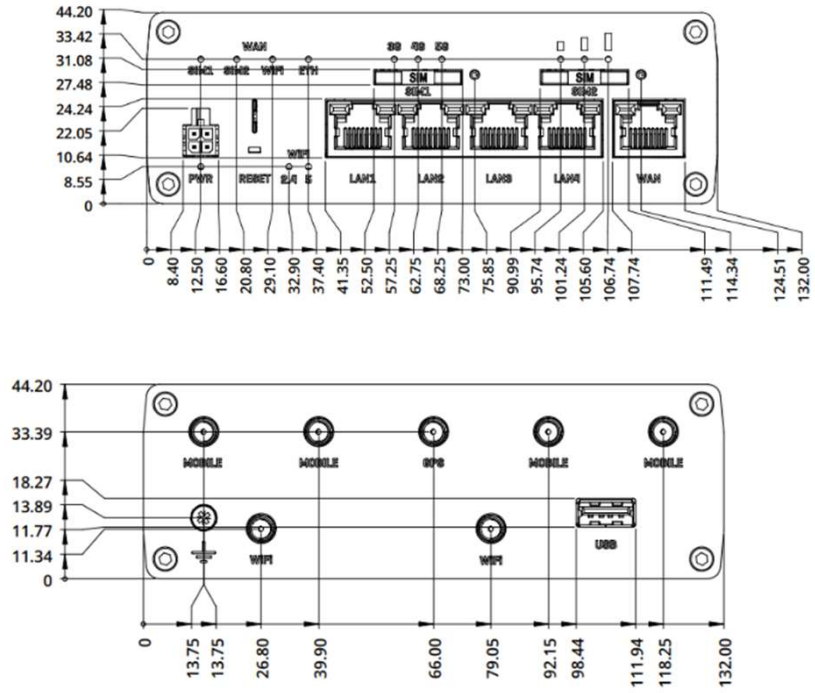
44.20
33.42
31.08
27.48
24.24
22.05
10.64
8.55
0

WAN
SIM1 SIM2 WIFI ETH
3G 4G 5G
SIM
SIM1
SIM
SIM2
WIFI
PWR RESET 2.4 5 LAN1 LAN2 LAN3 LAN4 WAN

0 8.40 12.50 16.60 20.80 29.10 32.90 37.40 41.35 52.50 57.25 62.75 68.25 73.00 75.85 90.99 95.74 101.24 105.60 106.74 107.74 111.49 114.34 124.51 132.00

44.20
33.39
18.27
13.89
11.77
11.34
0

MOBILE MOBILE GPS MOBILE MOBILE
WIFI WIFI USB

0 13.75 13.75 26.80 39.90 66.00 79.05 92.15 98.44 111.94 118.25 132.00